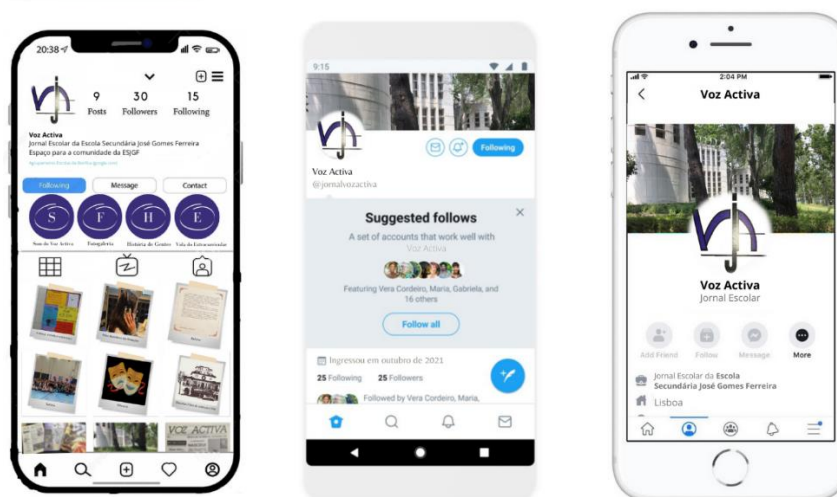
20:38

9 Posts
30 Followers
15 Following

Voz Activa
Jornal Escolar da Escola Secundária José Gomes Ferreira
Espaço para a comunidade da ESJGF
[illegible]

Following
Message
Contact

S
F
H
E

Sons da Voz Activa
Fotografia
História de Gentes
Vida da Extracurricular

VOZ ACTIVA

9:15

Voz Activa
@jornalvozactiva

Following

Suggested follows
A set of accounts that work well with Voz Activa
Featuring Vera Cordeiro, Maria, Gabriela, and 16 others
Follow all

Ingressou em outubro de 2021
25 Following 25 Followers
Followed by Vera Cordeiro, Maria,

2:04 PM
Voz Activa

Voz Activa
Jornal Escolar

Add Friend
Follow
Message
More

Jornal Escolar da Escola Secundária José Gomes Ferreira
Lisboa